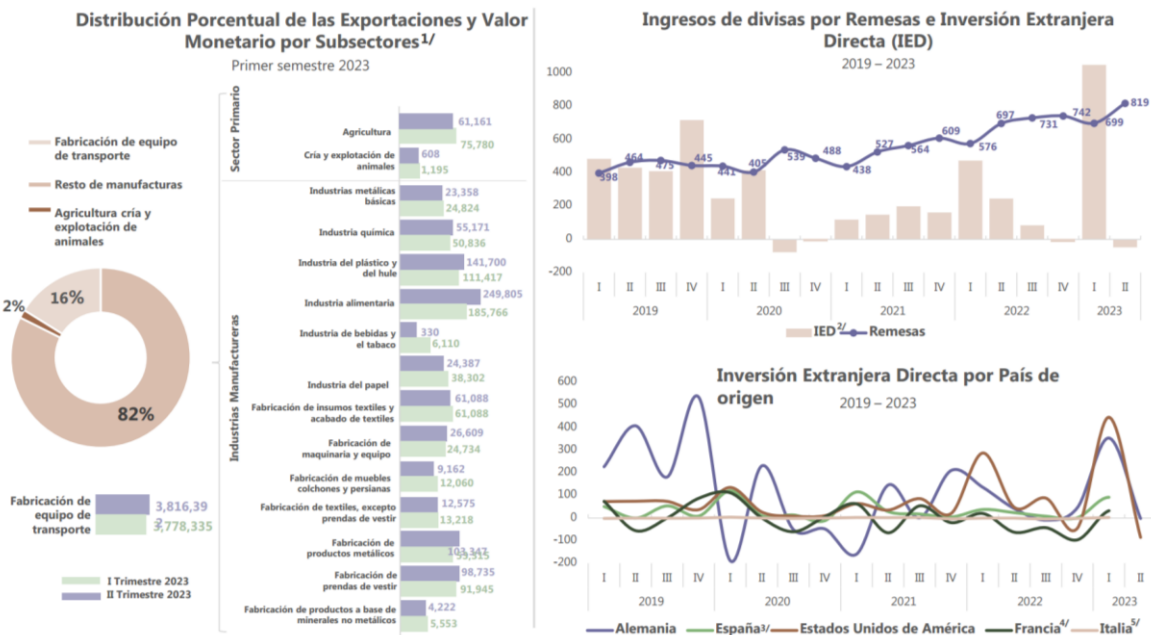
Distribución Porcentual de las Exportaciones y Valor Monetario por Subsectores$^{1/}$

Primer semestre 2023

Fabricación de equipo de transporte

Resto de manufacturas

Agricultura cría y explotación de animales

2%

16%

82%

Fabricación de equipo de transporte

3,816,39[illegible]

3,778,335

I Trimestre 2023

II Trimestre 2023

Sector Primario

Industrias Manufactureras

| | II Trimestre 2023 | I Trimestre 2023 |
|---|---|---|
| Agricultura | 61,161 | 75,780 |
| Cría y explotación de animales | 608 | 1,195 |
| Industrias metálicas básicas | 23,358 | 24,824 |
| Industria química | 55,171 | 50,836 |
| Industria del plástico y del hule | 141,700 | 111,417 |
| Industria alimentaria | 249,805 | 185,766 |
| Industria de bebidas y el tabaco | 330 | 6,110 |
| Industria del papel | 24,387 | 38,302 |
| Fabricación de insumos textiles y acabado de textiles | 61,088 | 61,088 |
| Fabricación de maquinaria y equipo | 26,609 | 24,734 |
| Fabricación de muebles colchones y persianas | 9,162 | 12,060 |
| Fabricación de textiles, excepto prendas de vestir | 12,575 | 13,218 |
| Fabricación de productos metálicos | 103,347 | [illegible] |
| Fabricación de prendas de vestir | 98,735 | 91,945 |
| Fabricación de productos a base de minerales no metálicos | 4,222 | 5,553 |

Ingresos de divisas por Remesas e Inversión Extranjera Directa (IED)

2019 – 2023

1000
800
600
400
200
0
-200

398 464 475 445 441 405 539 488 438 527 564 609 576 697 731 742 699 819

I II III IV I II III IV I II III IV I II III IV I II

2019 2020 2021 2022 2023

IED$^{2/}$ Remesas

Inversión Extranjera Directa por País de origen

2019 – 2023

600
500
400
300
200
100
0
-100
-200

I II III IV I II III IV I II III IV I II III IV I II

2019 2020 2021 2022 2023

Alemania España$^{3/}$ Estados Unidos de América Francia$^{4/}$ Italia$^{5/}$